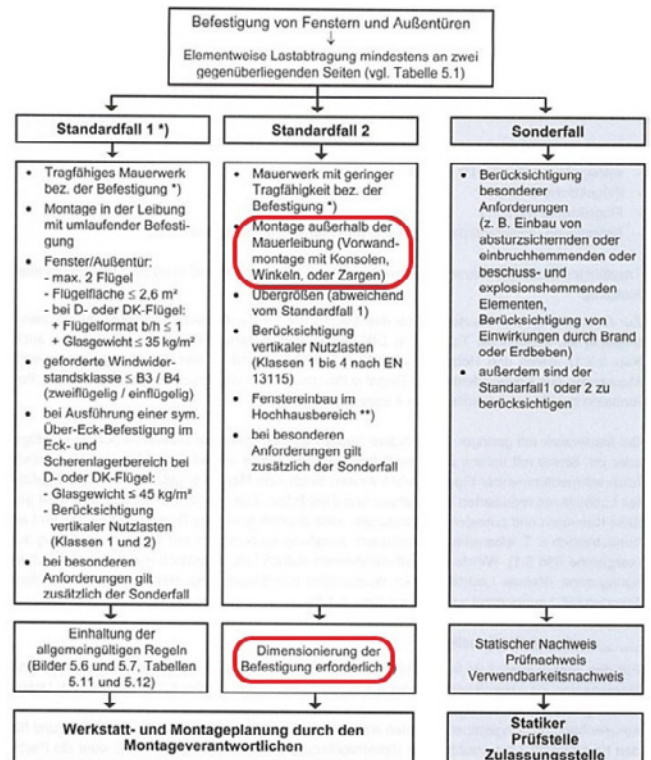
Befestigung von Fenstern und Außentüren

Elementweise Lastabtragung mindestens an zwei gegenüberliegenden Seiten (vgl. Tabelle 5.1)

**Standardfall 1 \*)**

- Tragfähiges Mauerwerk bez. der Befestigung \*)
- Montage in der Leibung mit umlaufender Befestigung
- Fenster/Außentür:
  - max. 2 Flügel
  - Flügelfläche ≤ 2,6 m²
  - bei D- oder DK-Flügel:
    + Flügelformat b/h ≤ 1
    + Glasgewicht ≤ 35 kg/m²
- geforderte Windwiderstandsklasse ≤ B3 / B4 (zweiflügelig / einflügelig)
- bei Ausführung einer sym. Über-Eck-Befestigung im Eck- und Scherenlagerbereich bei D- oder DK-Flügel:
  - Glasgewicht ≤ 45 kg/m²
  - Berücksichtigung vertikaler Nutzlasten (Klassen 1 und 2)
- bei besonderen Anforderungen gilt zusätzlich der Sonderfall

**Standardfall 2**

- Mauerwerk mit geringer Tragfähigkeit bez. der Befestigung \*)
- Montage außerhalb der Mauerleibung (Vorwandmontage mit Konsolen, Winkeln, oder Zargen)
- Übergrößen (abweichend vom Standardfall 1)
- Berücksichtigung vertikaler Nutzlasten (Klassen 1 bis 4 nach EN 13115)
- Fenstereinbau im Hochhausbereich \*\*)
- bei besonderen Anforderungen gilt zusätzlich der Sonderfall

**Sonderfall**

- Berücksichtigung besonderer Anforderungen (z. B. Einbau von absturzsichernden oder einbruchhemmenden oder beschuss- und explosionshemmenden Elementen, Berücksichtigung von Einwirkungen durch Brand oder Erdbeben)
- außerdem sind der Standarfall1 oder 2 zu berücksichtigen

Einhaltung der allgemeingültigen Regeln (Bilder 5.6 und 5.7, Tabellen 5.11 und 5.12)

Dimensionierung der Befestigung erforderlich

Statischer Nachweis
Prüfnachweis
Verwendbarkeitsnachweis

**Werkstatt- und Montageplanung durch den Montageverantwortlichen**

**Statiker
Prüfstelle
Zulassungsstelle**